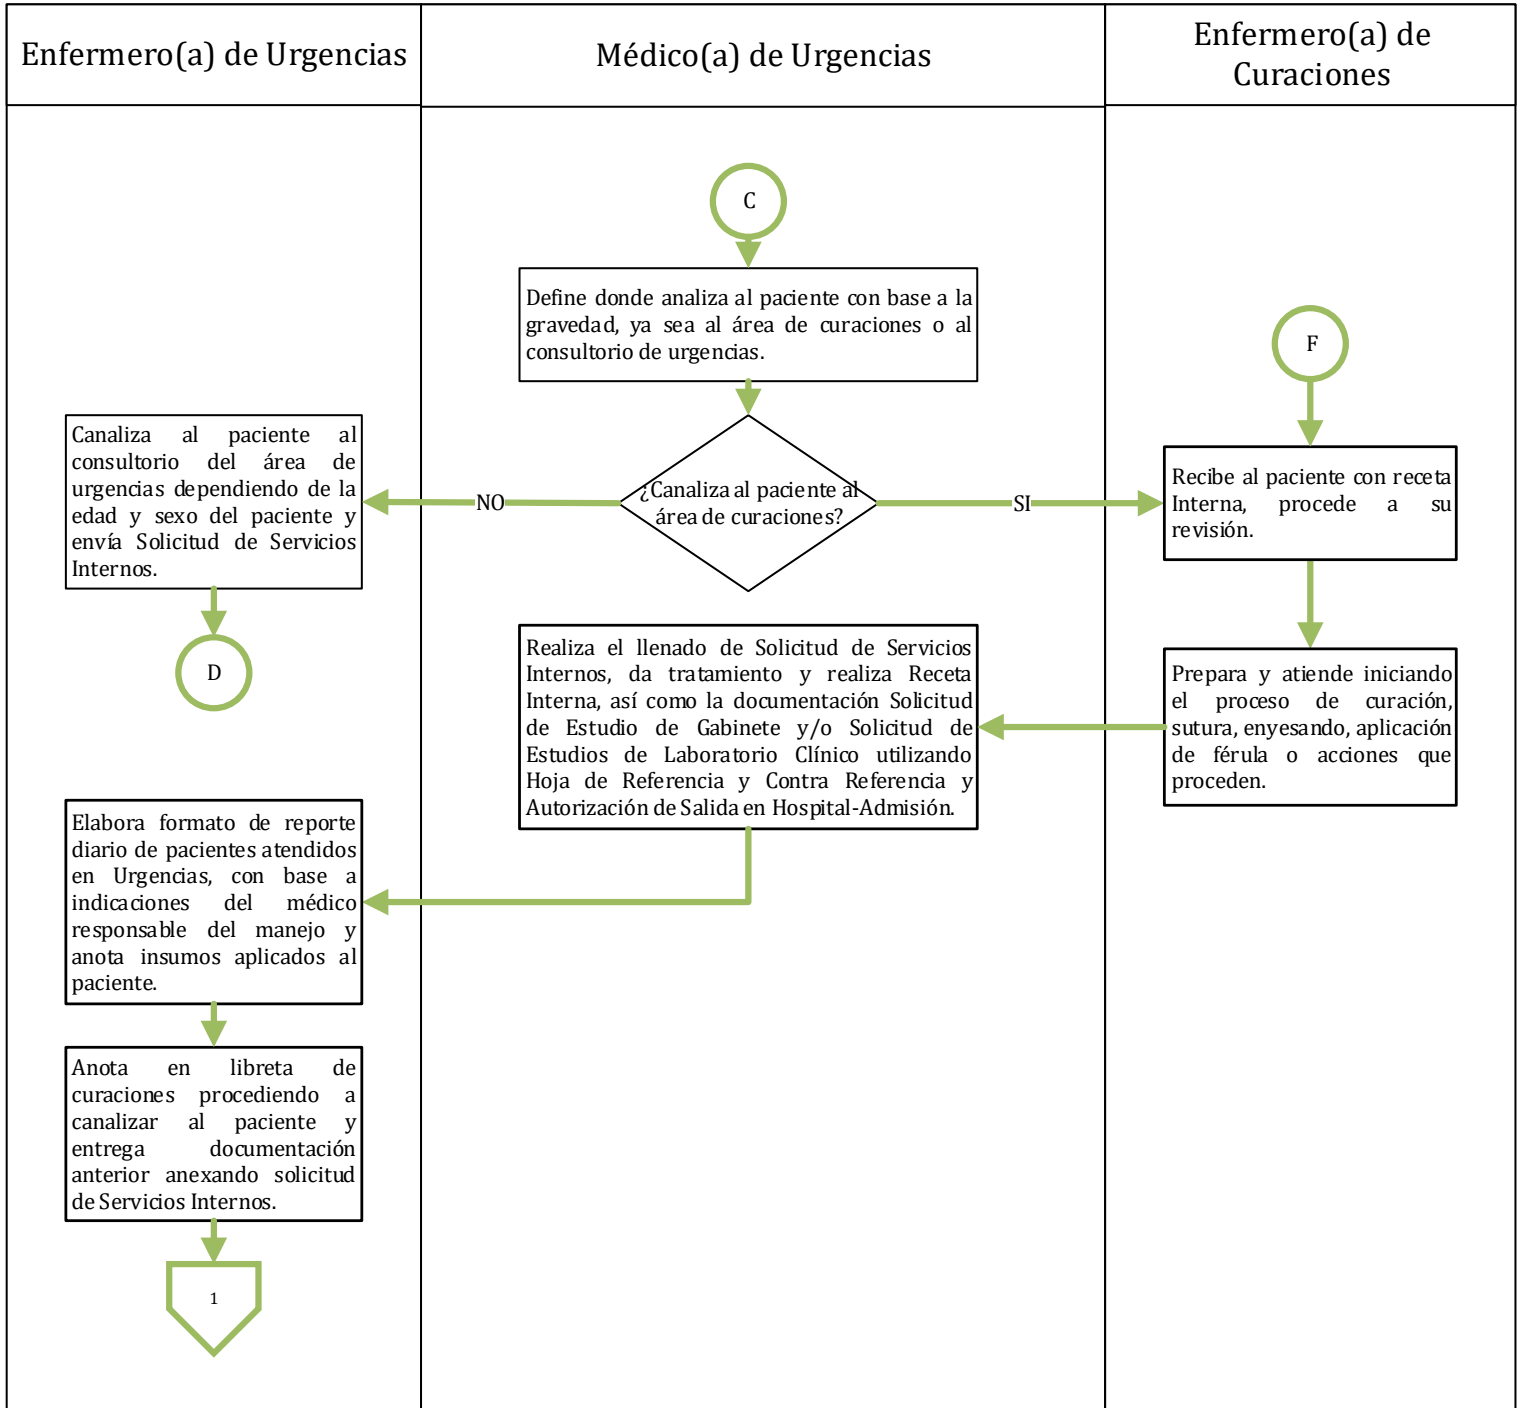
Enfermero(a) de Urgencias

Médico(a) de Urgencias

Enfermero(a) de Curaciones

C

Define donde analiza al paciente con base a la gravedad, ya sea al área de curaciones o al consultorio de urgencias.

F

¿Canaliza al paciente al área de curaciones?

NO

SI

Canaliza al paciente al consultorio del área de urgencias dependiendo de la edad y sexo del paciente y envía Solicitud de Servicios Internos.

Recibe al paciente con receta Interna, procede a su revisión.

D

Realiza el llenado de Solicitud de Servicios Internos, da tratamiento y realiza Receta Interna, así como la documentación Solicitud de Estudio de Gabinete y/o Solicitud de Estudios de Laboratorio Clínico utilizando Hoja de Referencia y Contra Referencia y Autorización de Salida en Hospital-Admisión.

Prepara y atiende iniciando el proceso de curación, sutura, enyesando, aplicación de férula o acciones que proceden.

Elabora formato de reporte diario de pacientes atendidos en Urgencias, con base a indicaciones del médico responsable del manejo y anota insumos aplicados al paciente.

Anota en libreta de curaciones procediendo a canalizar al paciente y entrega documentación anterior anexando solicitud de Servicios Internos.

1